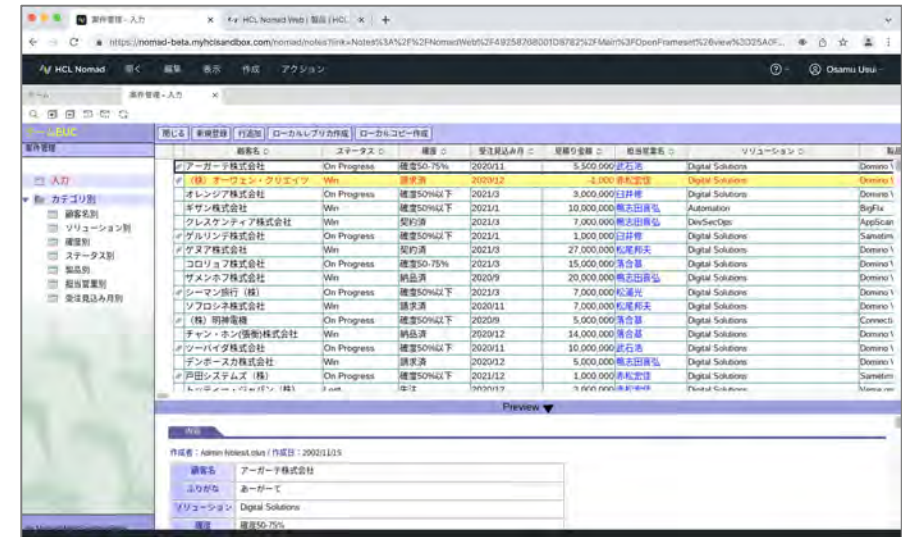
案件管理 - 入力 × HCL Nomad Web | 製品 (HCL × +

https://nomad-beta.myhclsandbox.com/nomad/notes?link=Notes%3A%2F%2FNomadWeb%2F49258768001D8782%2FMain%3FOpenFrameset%26view%3025A0F...

HCL Nomad 開く 編集 表示 作成 アクション Osamu Usui

ホーム 案件管理 - 入力 ×

チームBUC

案件管理

入力

カテゴリ別

顧客名別

ソリューション別

確度別

ステータス別

製品別

担当営業別

受注見込み月別

閉じる 新規登録 行追加 ローカルレプリカ作成 ローカルからコピー作成

| 顧客名 | ステータス | 確度 | 受注見込み月 | 見積り金額 | 担当営業名 | ソリューション | 製品 |
|---|---|---|---|---|---|---|---|
| アーガーテ株式会社 | On Progress | 確度50-75% | 2020/11 | 5,500,000 | 武石浩 | Digital Solutions | Domino \ |
| (株) オーヴェン・クリエイツ | Win | 請求済 | 2020/12 | 2,000 | 赤松宏佳 | Digital Solutions | Domino \ |
| オレンジア株式会社 | On Progress | 確度50%以下 | 2021/3 | 3,000,000 | 臼井修 | Digital Solutions | Domino \ |
| ギザン株式会社 | Win | 確度50%以下 | 2021/1 | 10,000,000 | 梶志田喜弘 | Automation | BigFix |
| クレスケンティア株式会社 | Win | 契約済 | 2021/3 | 7,000,000 | 梶志田喜弘 | DevSecOps | AppScan |
| ゲルリンデ株式会社 | On Progress | 確度50%以下 | 2021/1 | 1,000,000 | 臼井修 | Digital Solutions | Sametime |
| ゲスア株式会社 | Win | 契約済 | 2021/3 | 27,000,000 | 松尾邦夫 | Digital Solutions | Domino \ |
| コロリョフ株式会社 | On Progress | 確度50-75% | 2021/3 | 15,000,000 | 落合慕 | Digital Solutions | Domino \ |
| ザメンホフ株式会社 | Win | 納品済 | 2020/9 | 20,000,000 | 梶志田喜弘 | Digital Solutions | Domino \ |
| シーマン銀行 (株) | On Progress | 確度50%以下 | 2021/3 | 7,000,000 | 松瀬光 | Digital Solutions | Domino \ |
| ソフロシネ株式会社 | Win | 請求済 | 2020/11 | 7,000,000 | 松尾邦夫 | Digital Solutions | Domino \ |
| (株) 明神電機 | On Progress | 確度50%以下 | 2021/3 | 5,000,000 | 落合慕 | Digital Solutions | Connecti |
| チャン・ホン(張衡)株式会社 | Win | 納品済 | 2020/12 | 14,000,000 | 落合慕 | Digital Solutions | Domino \ |
| ツーバイダ株式会社 | On Progress | 確度50%以下 | 2020/11 | 10,000,000 | 武石浩 | Digital Solutions | Domino \ |
| デンボースカ株式会社 | Win | 請求済 | 2020/12 | 5,000,000 | 梶志田喜弘 | Digital Solutions | Domino \ |
| 戸田システムズ (株) | On Progress | 確度50%以下 | 2021/12 | 1,000,000 | 赤松宏佳 | Digital Solutions | Sametim |
| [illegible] | Lost | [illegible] | 2020/12 | 3,000,000 | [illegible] | Digital Solutions | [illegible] |

Preview

作成

作成者：Admin Notes/Lotus / 作成日：2002/11/15

| 顧客名 | アーガーテ株式会社 |
|---|---|
| ふりがな | あーがーて |
| ソリューション | Digital Solutions |
| 確度 | 確度50-75% |